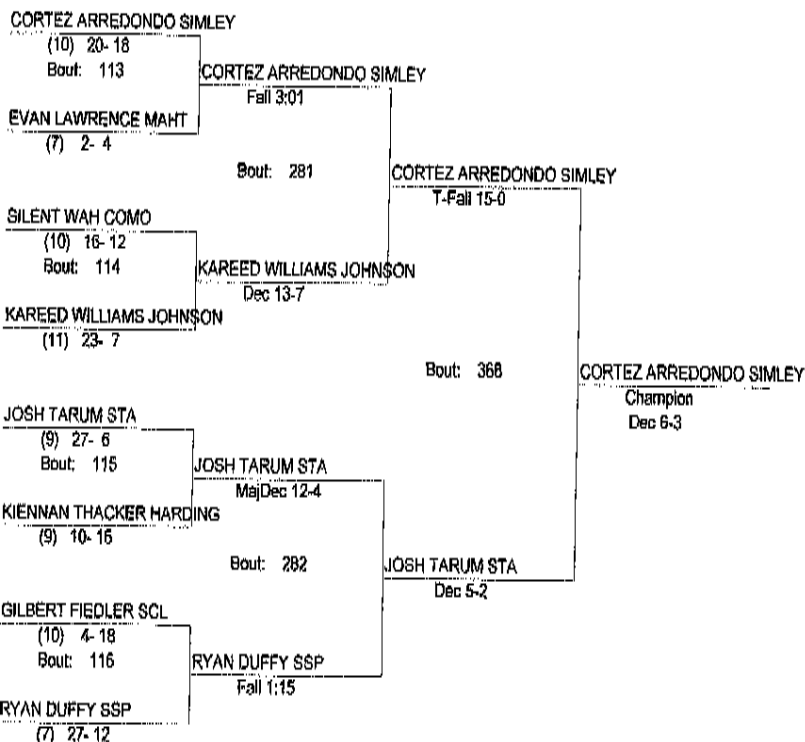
CORTEZ ARREDONDO SIMLEY
(10) 20- 18
Bout: 113

EVAN LAWRENCE MAHT
(7) 2- 4

CORTEZ ARREDONDO SIMLEY
Fall 3:01

Bout: 281

SILENT WAH COMO
(10) 16- 12
Bout: 114

KAREED WILLIAMS JOHNSON
(11) 23- 7

KAREED WILLIAMS JOHNSON
Dec 13-7

CORTEZ ARREDONDO SIMLEY
T-Fall 15-0

Bout: 368

CORTEZ ARREDONDO SIMLEY
Champion
Dec 6-3

JOSH TARUM STA
(9) 27- 6
Bout: 115

KIENNAN THACKER HARDING
(9) 10- 16

JOSH TARUM STA
MajDec 12-4

Bout: 282

JOSH TARUM STA
Dec 5-2

GILBERT FIEDLER SCL
(10) 4- 18
Bout: 116

RYAN DUFFY SSP
(7) 27- 12

RYAN DUFFY SSP
Fall 1:15